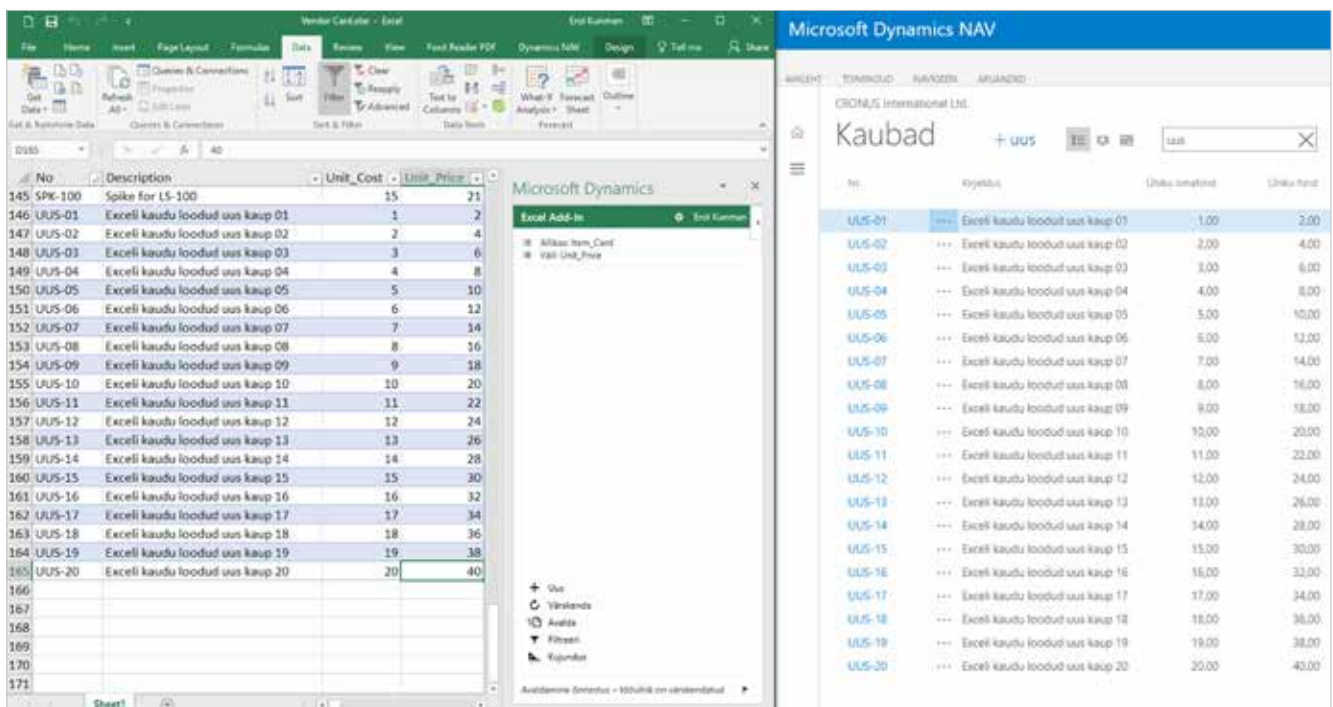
Vendor CardLater - Excel

File Home Insert Page Layout Formulas Data Review View Foxit Reader PDF Dynamics NAV Design Tell me Share

Get Data | Refresh All | Queries & Connections | Properties | Edit Links | Sort | Filter | Clear | Reapply | Advanced | Text to Columns | What-If Analysis | Forecast Sheet | Outline

Get & Transform Data | Queries & Connections | Sort & Filter | Data Tools | Forecast

D165 | 40

| | No | Description | Unit_Cost | Unit_Price |
|---|---|---|---|---|
| 145 | SPK-100 | Spike for LS-100 | 15 | 21 |
| 146 | UUS-01 | Exceli kaudu loodud uus kaup 01 | 1 | 2 |
| 147 | UUS-02 | Exceli kaudu loodud uus kaup 02 | 2 | 4 |
| 148 | UUS-03 | Exceli kaudu loodud uus kaup 03 | 3 | 6 |
| 149 | UUS-04 | Exceli kaudu loodud uus kaup 04 | 4 | 8 |
| 150 | UUS-05 | Exceli kaudu loodud uus kaup 05 | 5 | 10 |
| 151 | UUS-06 | Exceli kaudu loodud uus kaup 06 | 6 | 12 |
| 152 | UUS-07 | Exceli kaudu loodud uus kaup 07 | 7 | 14 |
| 153 | UUS-08 | Exceli kaudu loodud uus kaup 08 | 8 | 16 |
| 154 | UUS-09 | Exceli kaudu loodud uus kaup 09 | 9 | 18 |
| 155 | UUS-10 | Exceli kaudu loodud uus kaup 10 | 10 | 20 |
| 156 | UUS-11 | Exceli kaudu loodud uus kaup 11 | 11 | 22 |
| 157 | UUS-12 | Exceli kaudu loodud uus kaup 12 | 12 | 24 |
| 158 | UUS-13 | Exceli kaudu loodud uus kaup 13 | 13 | 26 |
| 159 | UUS-14 | Exceli kaudu loodud uus kaup 14 | 14 | 28 |
| 160 | UUS-15 | Exceli kaudu loodud uus kaup 15 | 15 | 30 |
| 161 | UUS-16 | Exceli kaudu loodud uus kaup 16 | 16 | 32 |
| 162 | UUS-17 | Exceli kaudu loodud uus kaup 17 | 17 | 34 |
| 163 | UUS-18 | Exceli kaudu loodud uus kaup 18 | 18 | 36 |
| 164 | UUS-19 | Exceli kaudu loodud uus kaup 19 | 19 | 38 |
| 165 | UUS-20 | Exceli kaudu loodud uus kaup 20 | 20 | 40 |
| 166 | | | | |
| 167 | | | | |
| 168 | | | | |
| 169 | | | | |
| 170 | | | | |
| 171 | | | | |

Sheet1

Microsoft Dynamics
Excel Add-In
Allikas: Item_Card
Väli: Unit_Price

+ Uus
Värskenda
Avalda
Filtreeri
Kujundus

Avaldamine õnnestus - tõõvihik on värskendatud

Microsoft Dynamics NAV

AVALEHT TOIMINGUD NAVIGEERI ARUANDED

CRONUS International Ltd.

Kaubad + UUS

uus

| Nr. | Kirjeldus | Ühiku soetushind | Ühiku hind |
|---|---|---|---|
| UUS-01 | Exceli kaudu loodud uus kaup 01 | 1,00 | 2,00 |
| UUS-02 | Exceli kaudu loodud uus kaup 02 | 2,00 | 4,00 |
| UUS-03 | Exceli kaudu loodud uus kaup 03 | 3,00 | 6,00 |
| UUS-04 | Exceli kaudu loodud uus kaup 04 | 4,00 | 8,00 |
| UUS-05 | Exceli kaudu loodud uus kaup 05 | 5,00 | 10,00 |
| UUS-06 | Exceli kaudu loodud uus kaup 06 | 6,00 | 12,00 |
| UUS-07 | Exceli kaudu loodud uus kaup 07 | 7,00 | 14,00 |
| UUS-08 | Exceli kaudu loodud uus kaup 08 | 8,00 | 16,00 |
| UUS-09 | Exceli kaudu loodud uus kaup 09 | 9,00 | 18,00 |
| UUS-10 | Exceli kaudu loodud uus kaup 10 | 10,00 | 20,00 |
| UUS-11 | Exceli kaudu loodud uus kaup 11 | 11,00 | 22,00 |
| UUS-12 | Exceli kaudu loodud uus kaup 12 | 12,00 | 24,00 |
| UUS-13 | Exceli kaudu loodud uus kaup 13 | 13,00 | 26,00 |
| UUS-14 | Exceli kaudu loodud uus kaup 14 | 14,00 | 28,00 |
| UUS-15 | Exceli kaudu loodud uus kaup 15 | 15,00 | 30,00 |
| UUS-16 | Exceli kaudu loodud uus kaup 16 | 16,00 | 32,00 |
| UUS-17 | Exceli kaudu loodud uus kaup 17 | 17,00 | 34,00 |
| UUS-18 | Exceli kaudu loodud uus kaup 18 | 18,00 | 36,00 |
| UUS-19 | Exceli kaudu loodud uus kaup 19 | 19,00 | 38,00 |
| UUS-20 | Exceli kaudu loodud uus kaup 20 | 20,00 | 40,00 |